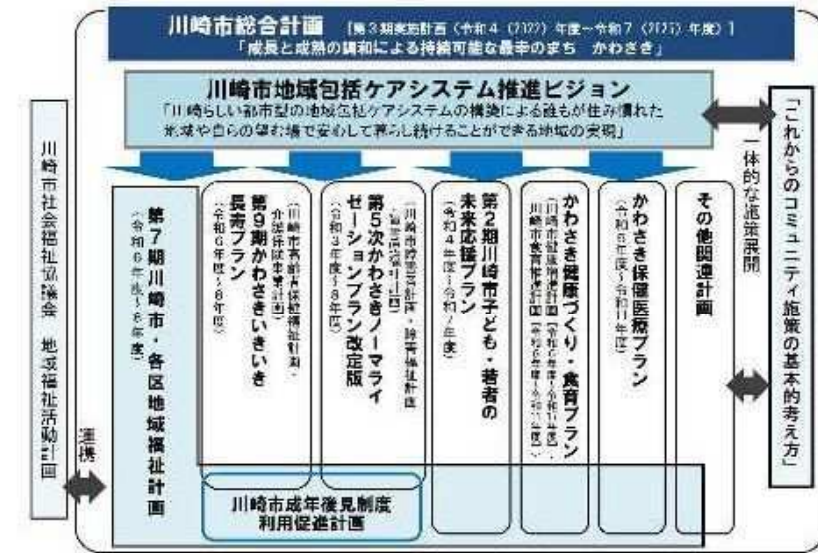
川崎市総合計画 【第３期実施計画（令和４（2022）年度～令和７（2025）年度）】
「成長と成熟の調和による持続可能な最幸のまち かわさき」

川崎市地域包括ケアシステム推進ビジョン
「川崎らしい都市型の地域包括ケアシステムの構築による誰もが住み慣れた地域や自らの望む場で安心して暮らし続けることができる地域の実現」

「これからのコミュニティ施策の基本的考え方」

一体的な施策展開

川崎市社会福祉協議会 地域福祉活動計画

連携

第７期川崎市・各区地域福祉計画
（令和６年度～８年度）

第９期かわさきいきいき長寿プラン
（川崎市高齢者保健福祉計画・介護保険事業計画）
（令和６年度～８年度）

第５次かわさきノーマライゼーションプラン改定版
（川崎市障害者計画・障害福祉計画・障害児福祉計画）
（令和３年度～８年度）

第２期川崎市子ども・若者の未来応援プラン
（令和４年度～令和７年度）

かわさき健康づくり・食育プラン
（川崎市健康増進計画（令和６年度～令和17年度）・川崎市食育推進計画（令和６年度～令和11年度））

かわさき保健医療プラン
（令和６年度～令和11年度）

その他関連計画

川崎市成年後見制度利用促進計画